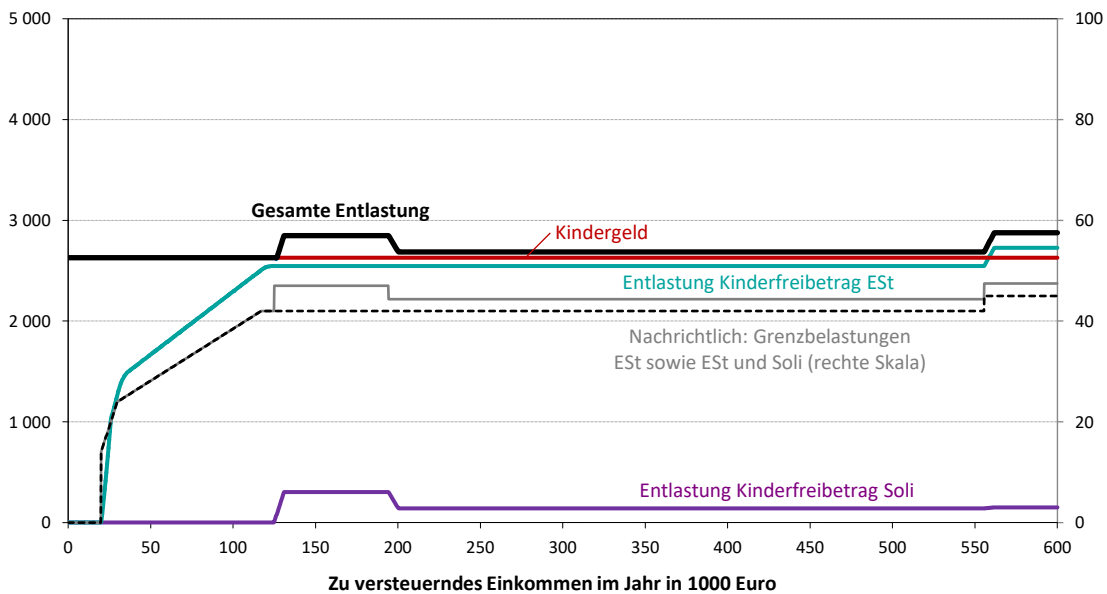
5 000
4 000
3 000
2 000
1 000
0

100
80
60
40
20
0

Gesamte Entlastung
Kindergeld
Entlastung Kinderfreibetrag ESt
Nachrichtlich: Grenzbelastungen ESt sowie ESt und Soli (rechte Skala)
Entlastung Kinderfreibetrag Soli

0 50 100 150 200 250 300 350 400 450 500 550 600

Zu versteuerndes Einkommen im Jahr in 1000 Euro